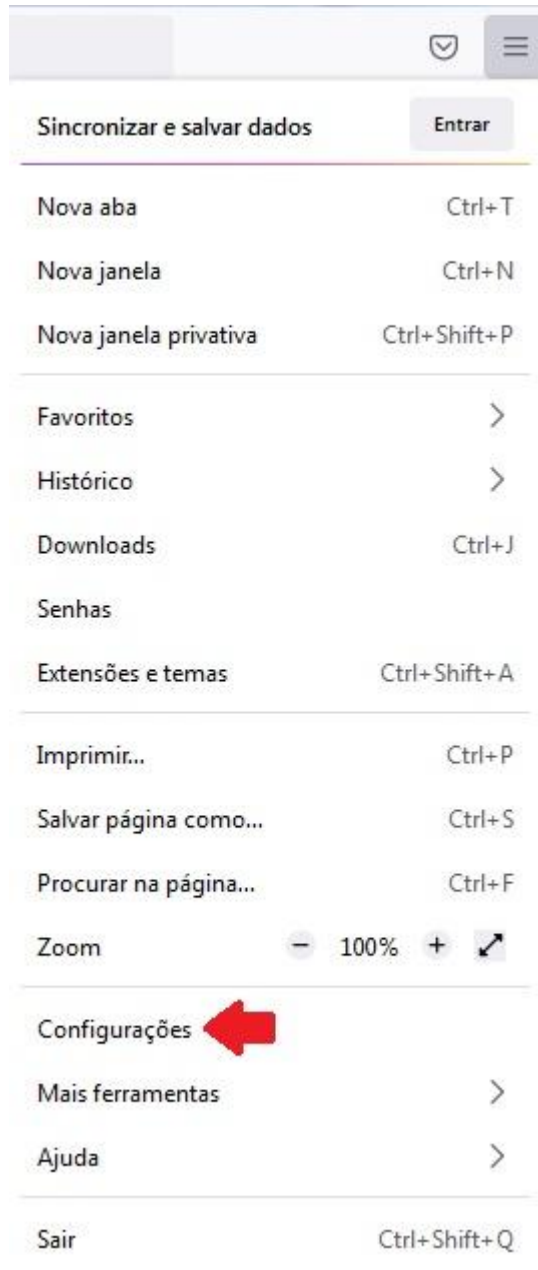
Sincronizar e salvar dados Entrar

Nova aba Ctrl+T

Nova janela Ctrl+N

Nova janela privativa Ctrl+Shift+P

Favoritos >

Histórico >

Downloads Ctrl+J

Senhas

Extensões e temas Ctrl+Shift+A

Imprimir... Ctrl+P

Salvar página como... Ctrl+S

Procurar na página... Ctrl+F

Zoom − 100% +

Configurações

Mais ferramentas >

Ajuda >

Sair Ctrl+Shift+Q